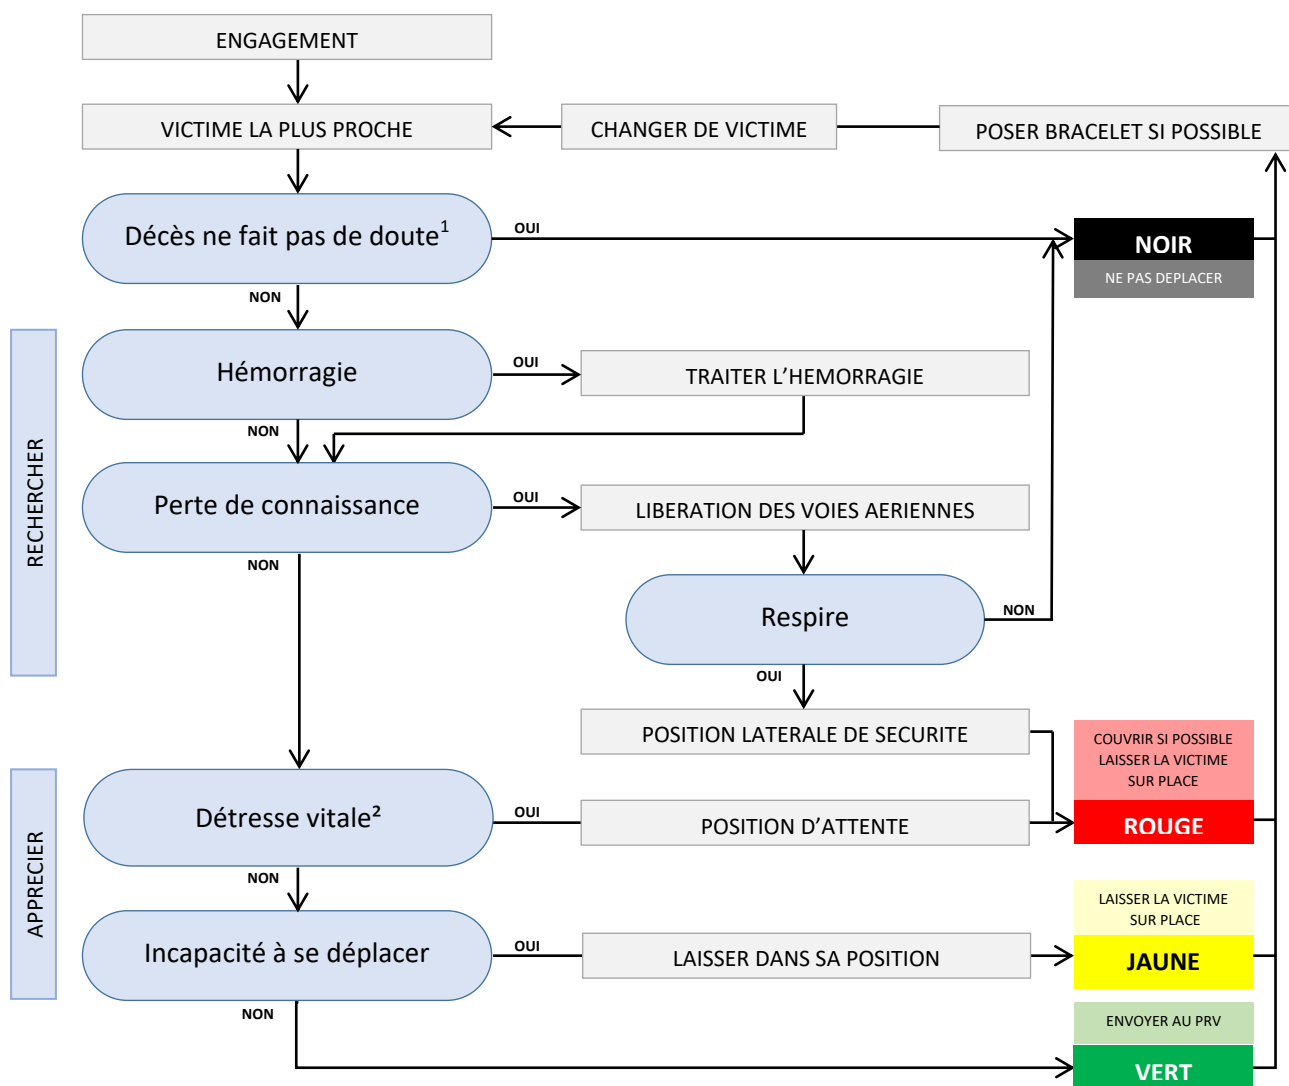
ENGAGEMENT

VICTIME LA PLUS PROCHE

CHANGER DE VICTIME

POSER BRACELET SI POSSIBLE

Décès ne fait pas de doute$^1$

OUI

NOIR

NE PAS DEPLACER

NON

RECHERCHER

Hémorragie

OUI

TRAITER L'HEMORRAGIE

NON

Perte de connaissance

OUI

LIBERATION DES VOIES AERIENNES

NON

Respire

NON

OUI

POSITION LATERALE DE SECURITE

COUVRIR SI POSSIBLE LAISSER LA VICTIME SUR PLACE

APPRECIER

Détresse vitale²

OUI

POSITION D'ATTENTE

ROUGE

NON

LAISSER LA VICTIME SUR PLACE

Incapacité à se déplacer

OUI

LAISSER DANS SA POSITION

JAUNE

NON

ENVOYER AU PRV

VERT